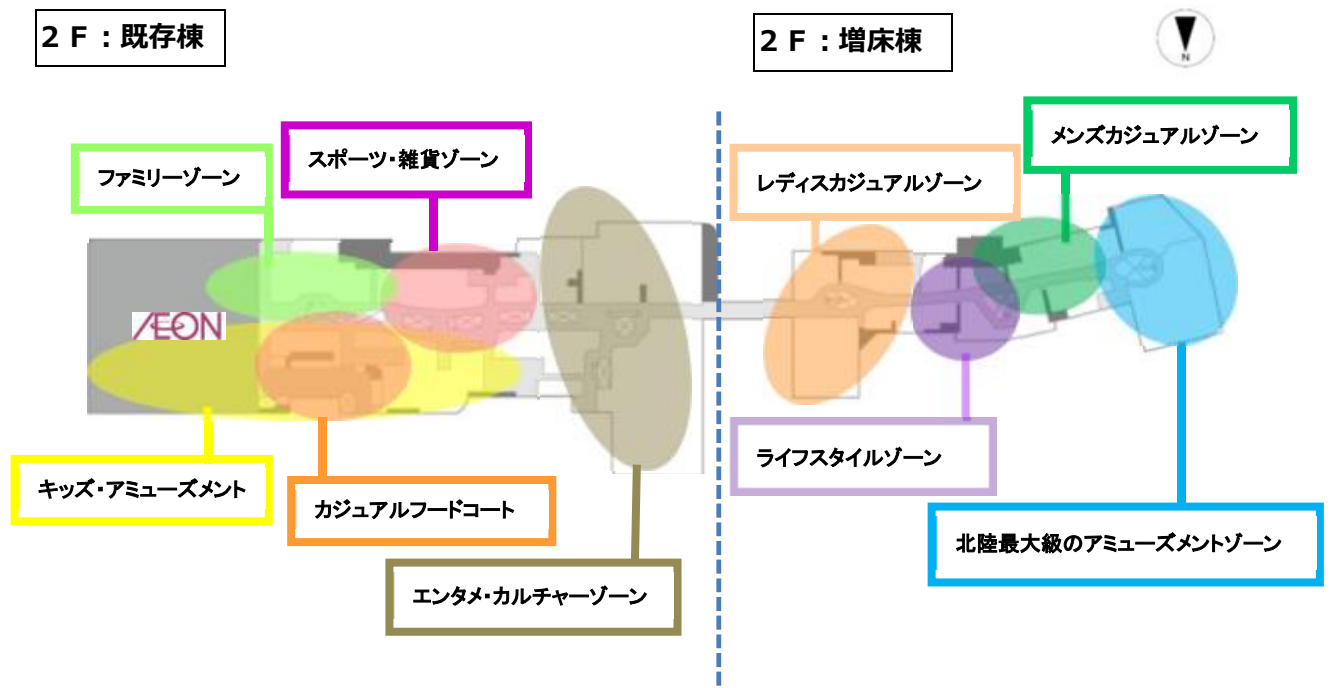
２Ｆ：既存棟

２Ｆ：増床棟

N

ファミリーゾーン

スポーツ・雑貨ゾーン

AEON

キッズ・アミューズメント

カジュアルフードコート

エンタメ・カルチャーゾーン

レディスカジュアルゾーン

メンズカジュアルゾーン

ライフスタイルゾーン

北陸最大級のアミューズメントゾーン